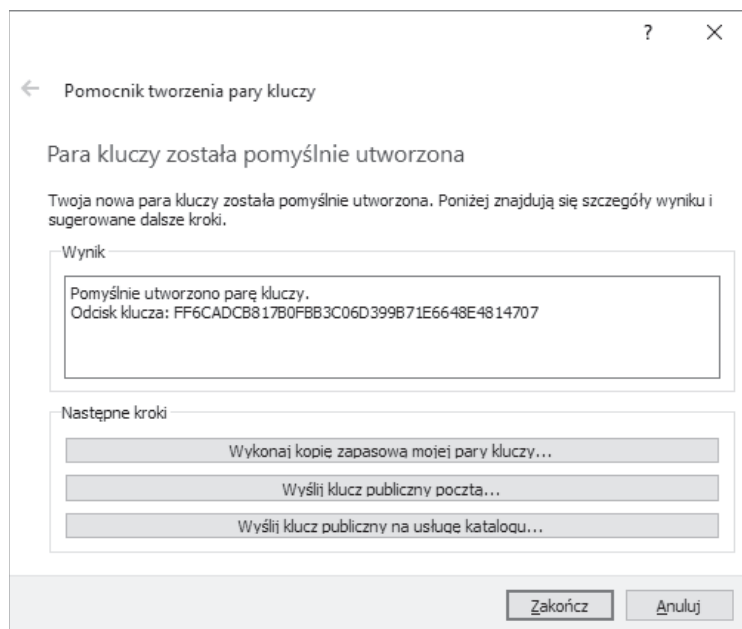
?
×

←

Pomocnik tworzenia pary kluczy

Para kluczy została pomyślnie utworzona

Twoja nowa para kluczy została pomyślnie utworzona. Poniżej znajdują się szczegóły wyniku i sugerowane dalsze kroki.

Wynik

Pomyślnie utworzono parę kluczy.
Odcisk klucza: FF6CADCB817B0FBB3C06D399B71E6648E4814707

Następne kroki

Wykonaj kopię zapasową mojej pary kluczy...

Wyślij klucz publiczny pocztą...

Wyślij klucz publiczny na usługę katalogu...

Zakończ

Anuluj